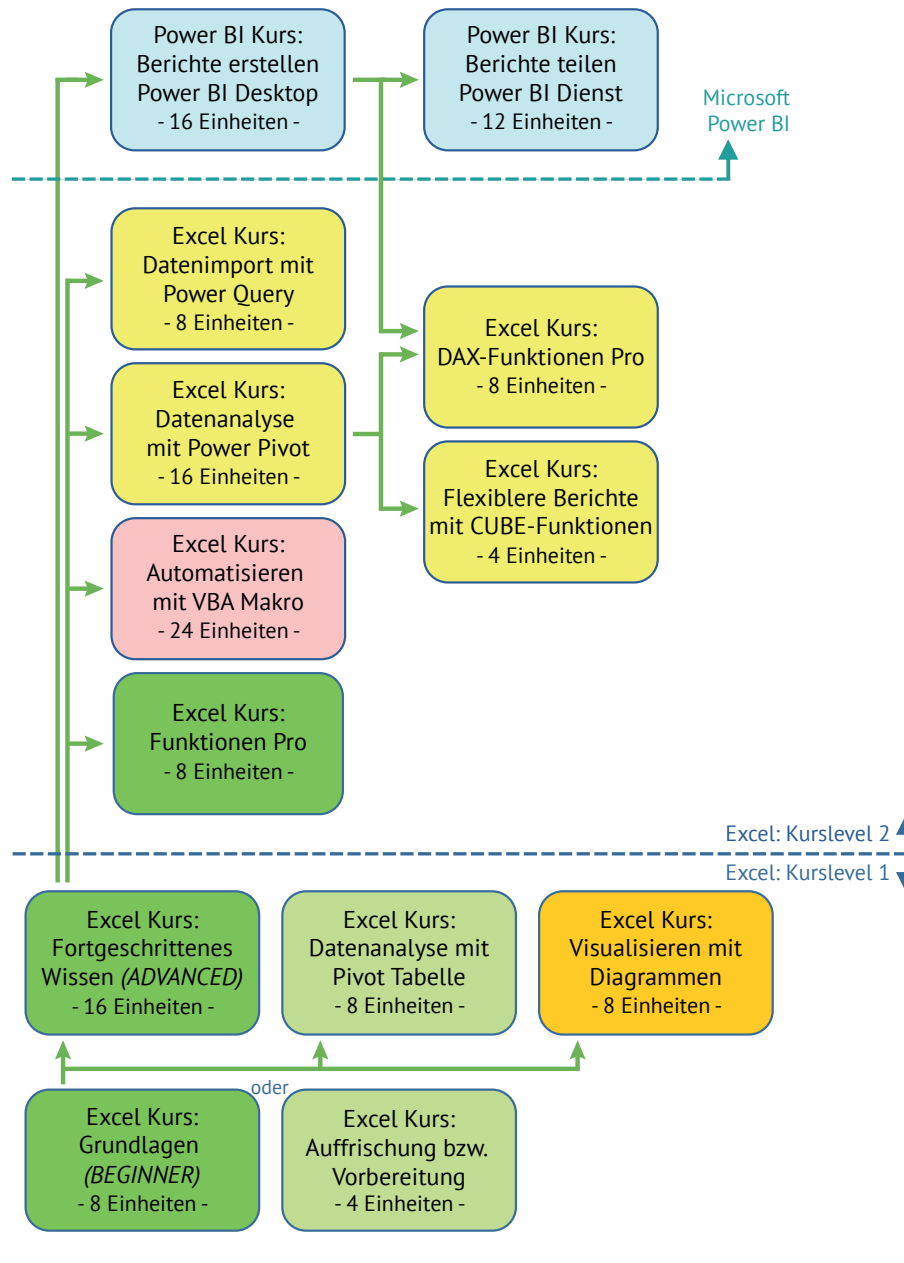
Power BI Kurs:
Berichte erstellen
Power BI Desktop
- 16 Einheiten -

Power BI Kurs:
Berichte teilen
Power BI Dienst
- 12 Einheiten -

Microsoft
Power BI

Excel Kurs:
Datenimport mit
Power Query
- 8 Einheiten -

Excel Kurs:
DAX-Funktionen Pro
- 8 Einheiten -

Excel Kurs:
Datenanalyse
mit Power Pivot
- 16 Einheiten -

Excel Kurs:
Flexiblere Berichte
mit CUBE-Funktionen
- 4 Einheiten -

Excel Kurs:
Automatisieren
mit VBA Makro
- 24 Einheiten -

Excel Kurs:
Funktionen Pro
- 8 Einheiten -

Excel: Kurslevel 2
Excel: Kurslevel 1

Excel Kurs:
Fortgeschrittenes
Wissen *(ADVANCED)*
- 16 Einheiten -

Excel Kurs:
Datenanalyse mit
Pivot Tabelle
- 8 Einheiten -

Excel Kurs:
Visualisieren mit
Diagrammen
- 8 Einheiten -

oder

Excel Kurs:
Grundlagen
*(BEGINNER)*
- 8 Einheiten -

Excel Kurs:
Auffrischung bzw.
Vorbereitung
- 4 Einheiten -